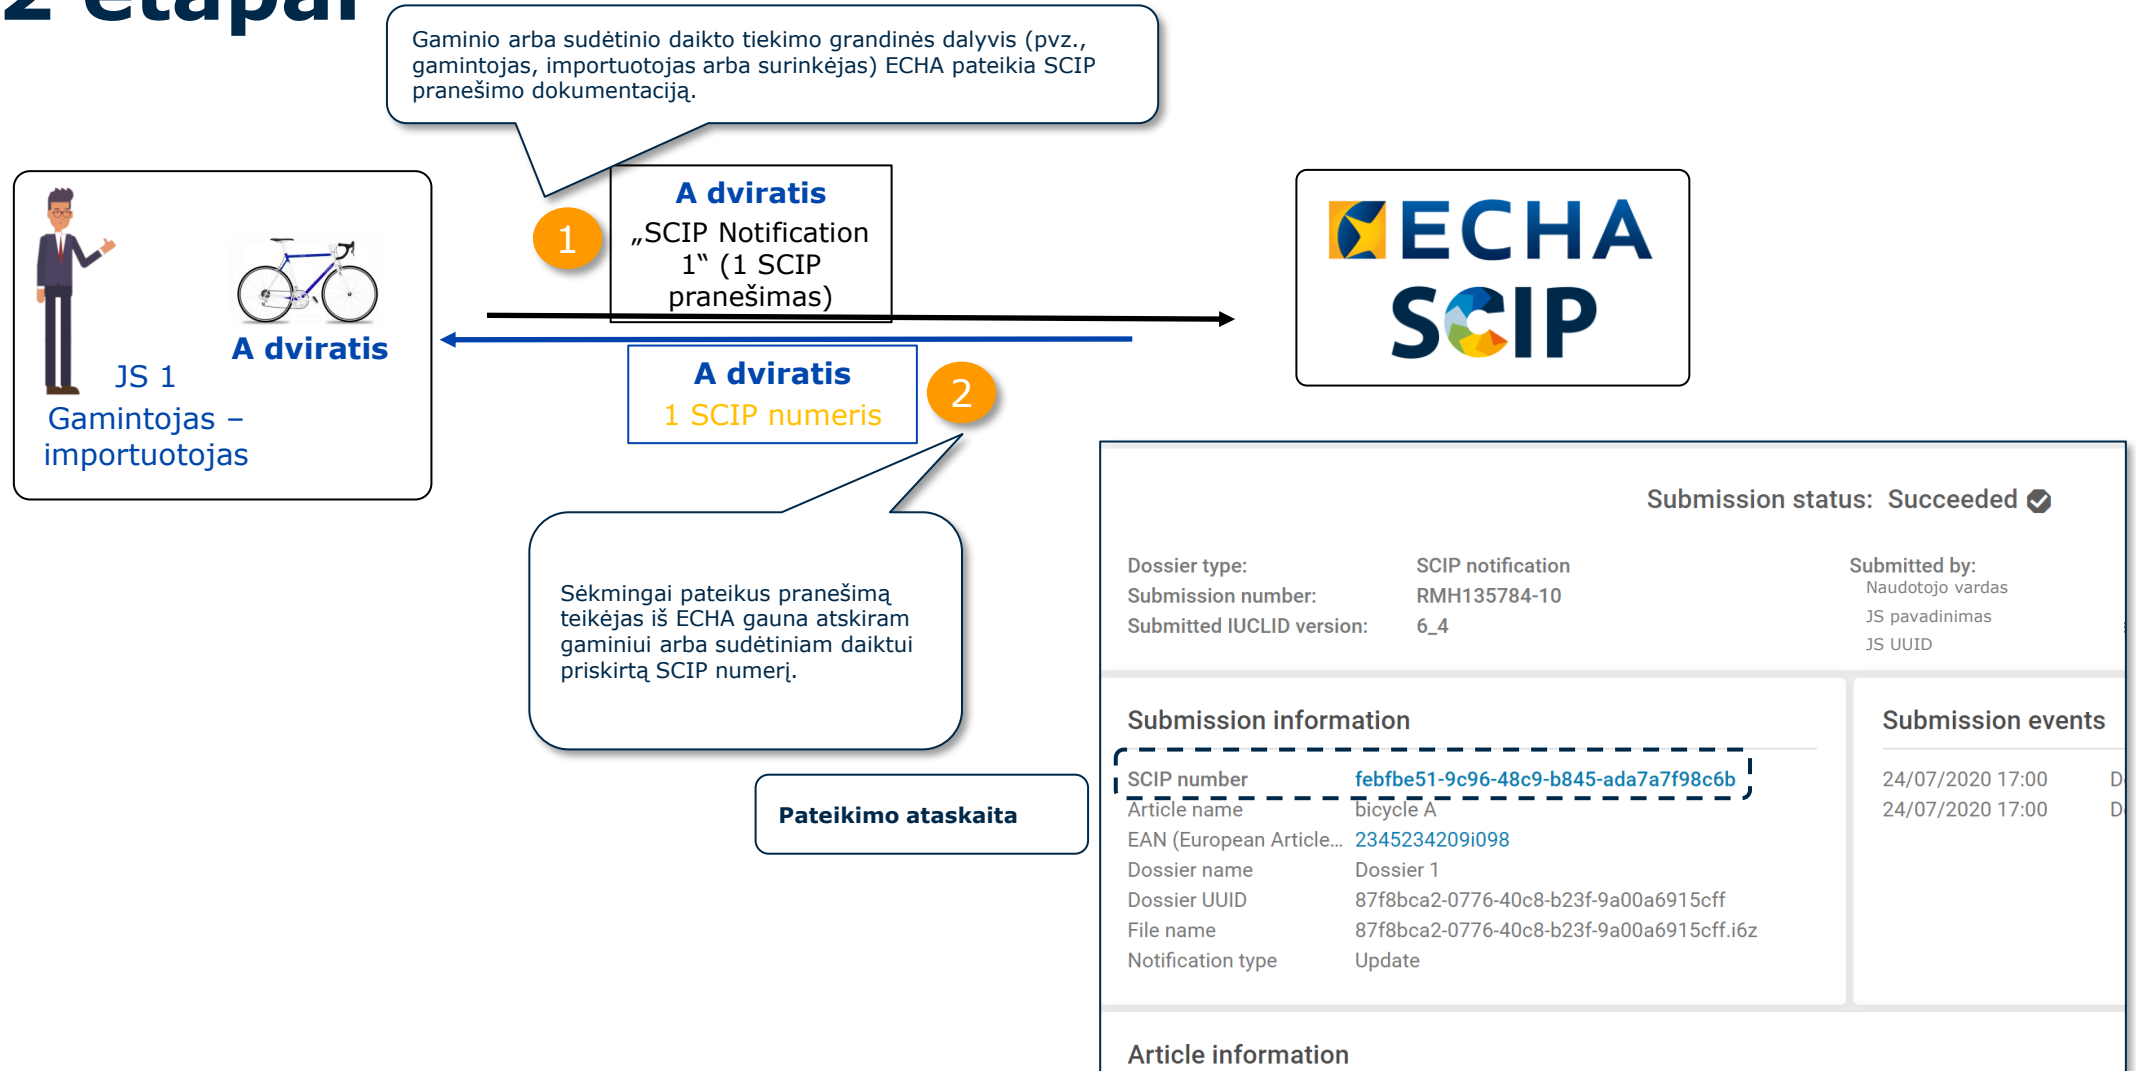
2 etapas

Gaminio arba sudėtinio daikto tiekimo grandinės dalyvis (pvz., gamintojas, importuotojas arba surinkėjas) ECHA pateikia SCIP pranešimo dokumentaciją.

A dviratis
JS 1
Gamintojas – importuotojas

1

A dviratis
„SCIP Notification 1“ (1 SCIP pranešimas)

A dviratis
1 SCIP numeris

2

ECHA
SCIP

Sėkmingai pateikus pranešimą teikėjas iš ECHA gauna atskiram gaminiui arba sudėtiniam daiktui priskirtą SCIP numerį.

Pateikimo ataskaita

Submission status: Succeeded

Dossier type: SCIP notification
Submission number: RMH135784-10
Submitted IUCLID version: 6_4

Submitted by:
Naudotojo vardas
JS pavadinimas
JS UUID

Submission information

| | |
|---|---|
| SCIP number | febfbe51-9c96-48c9-b845-ada7a7f98c6b |
| Article name | bicycle A |
| EAN (European Article... | 2345234209i098 |
| Dossier name | Dossier 1 |
| Dossier UUID | 87f8bca2-0776-40c8-b23f-9a00a6915cff |
| File name | 87f8bca2-0776-40c8-b23f-9a00a6915cff.i6z |
| Notification type | Update |

Submission events

24/07/2020 17:00 D
24/07/2020 17:00 D

Article information